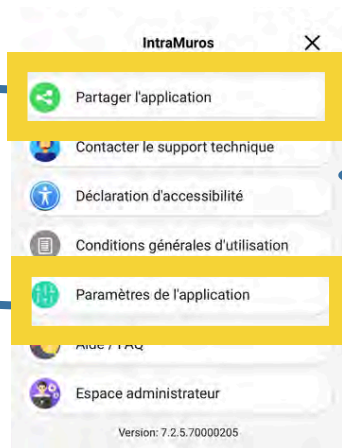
IntraMuros

Partager l'application

Contacter le support technique

Déclaration d'accessibilité

Conditions générales d'utilisation

Paramètres de l'application

Aide / FAQ

Espace administrateur

Version: 7.2.5.70000205